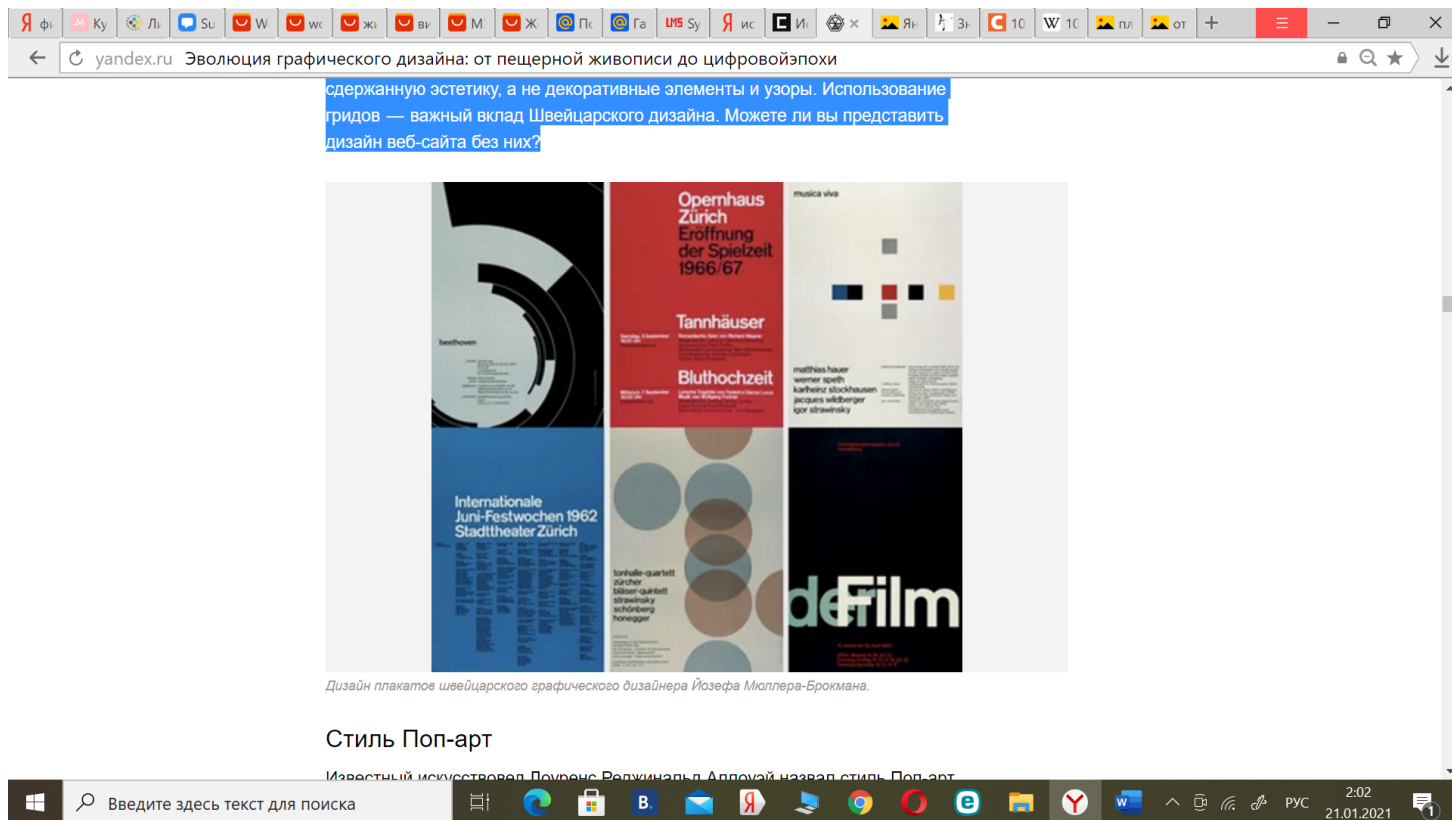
Я фі | Ку | Лі | Su | W | wo | жі | ви | M | Ж | По | Га | LMS Sy | Я ис | И | × | Ян | Зн | 10 | W 10 | пл | от | +

yandex.ru Эволюция графического дизайна: от пещерной живописи до цифровойэпохи

сдержанную эстетику, а не декоративные элементы и узоры. Использование гридов — важный вклад Швейцарского дизайна. Можете ли вы представить дизайн веб-сайта без них?

beethoven

Opernhaus Zürich Eröffnung der Spielzeit 1966/67

Tannhäuser

Bluthochzeit

musica viva

matthias hauer werner speth karlheinz stockhausen jacques wildberger igor strawinsky

Internationale Juni-Festwochen 1962 Stadttheater Zürich

tonhalle-quartett zürcher bläser-quintett strawinsky schönberg honegger

der Film

Дизайн плакатов швейцарского графического дизайнера Йозефа Мюллера-Брокмана.

Стиль Поп-арт

Известный искусствовед Лоуренс Реджинальд Аллоуэй назвал стиль Поп-арт

Введите здесь текст для поиска

РУС 2:02 21.01.2021 1